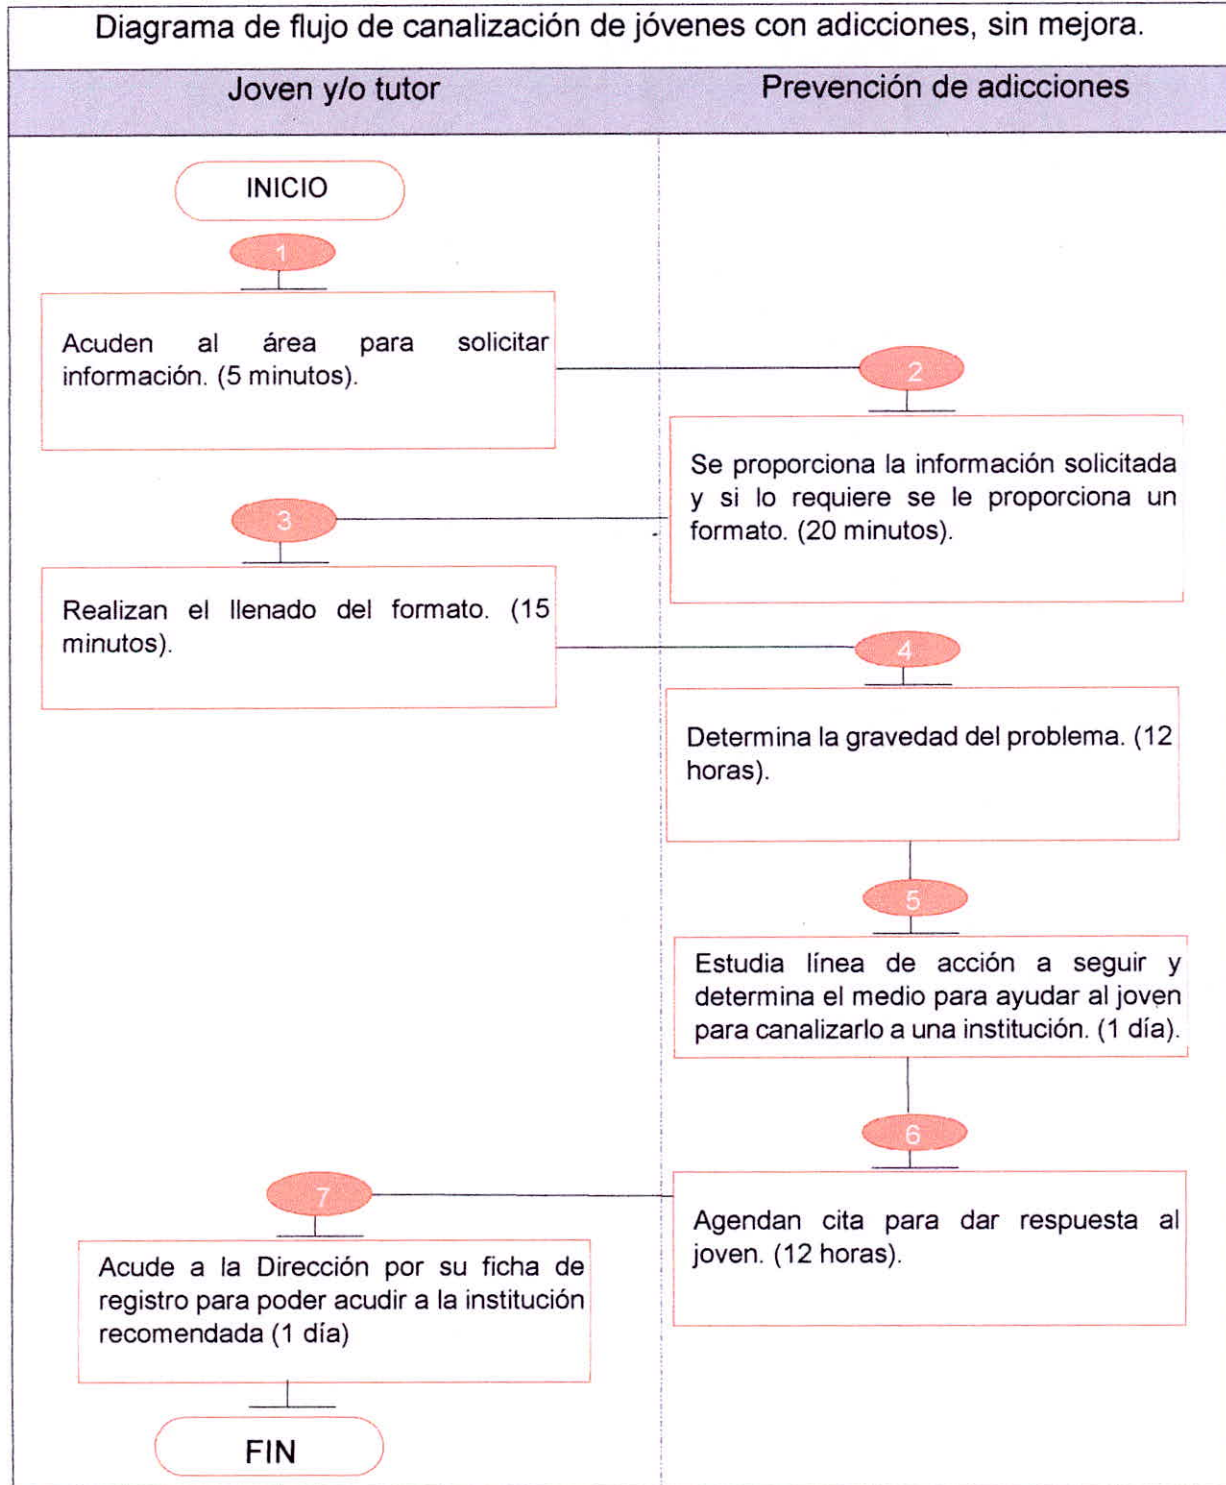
Diagrama de flujo de canalización de jóvenes con adicciones, sin mejora.

| Joven y/o tutor | Prevención de adicciones |
|---|---|

INICIO

1

Acuden al área para solicitar información. (5 minutos).

2

Se proporciona la información solicitada y si lo requiere se le proporciona un formato. (20 minutos).

3

Realizan el llenado del formato. (15 minutos).

4

Determina la gravedad del problema. (12 horas).

5

Estudia línea de acción a seguir y determina el medio para ayudar al joven para canalizarlo a una institución. (1 día).

6

Agendan cita para dar respuesta al joven. (12 horas).

7

Acude a la Dirección por su ficha de registro para poder acudir a la institución recomendada (1 día)

FIN